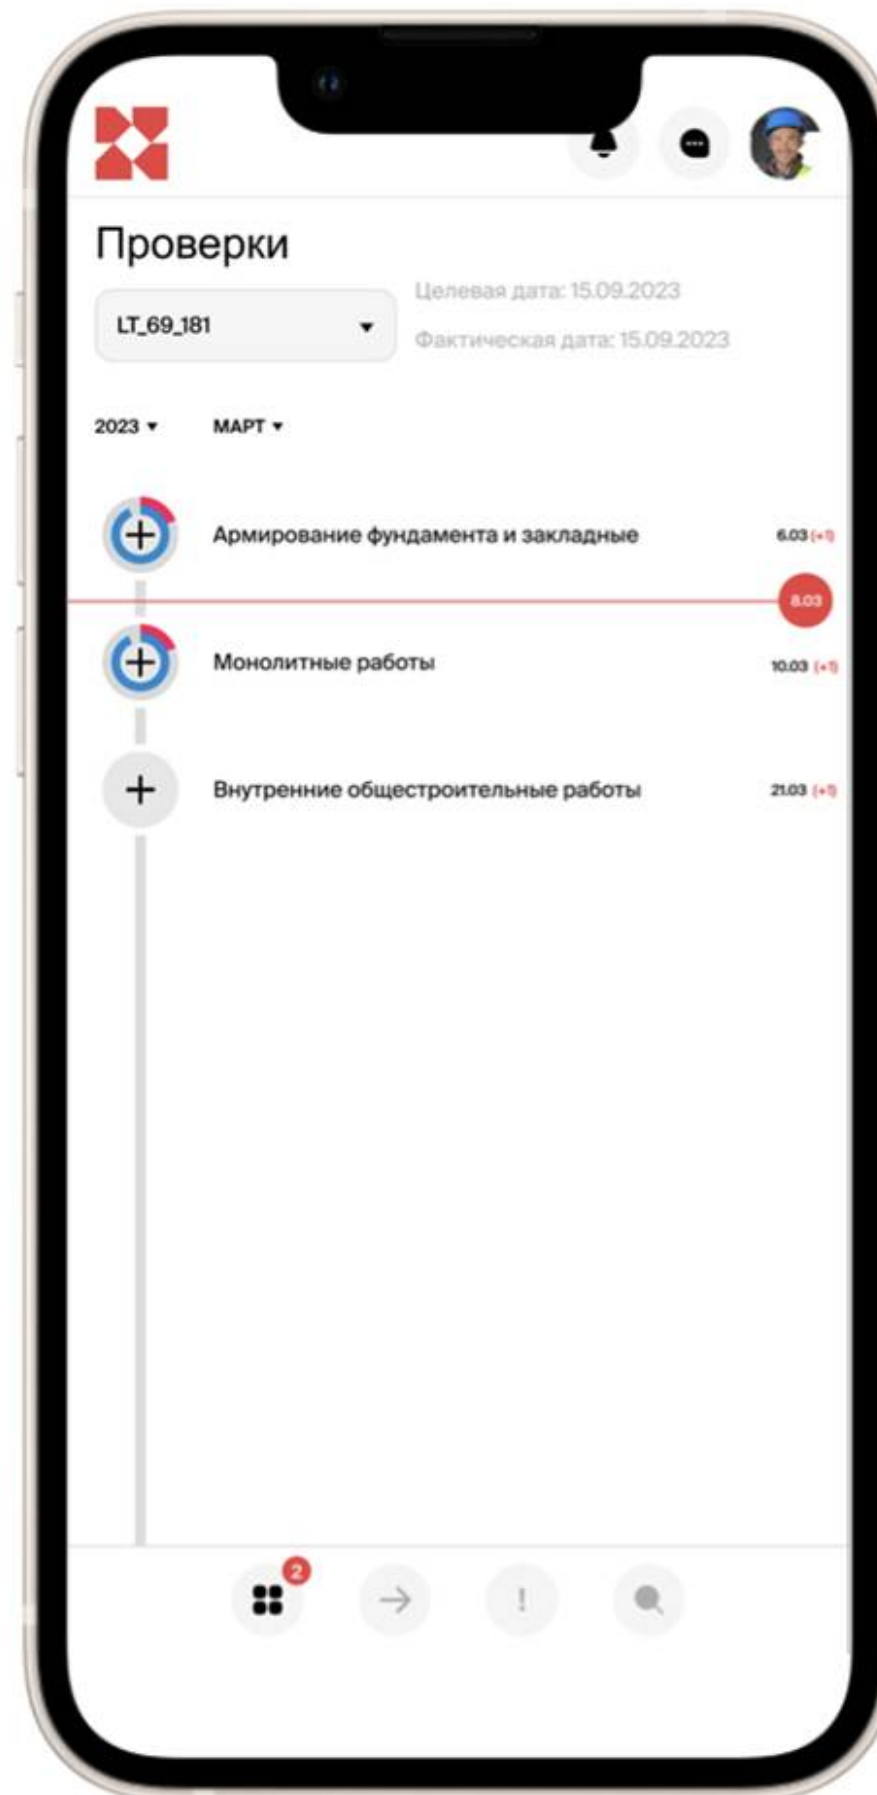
Проверки

LT_69_181

Целевая дата: 15.09.2023

Фактическая дата: 15.09.2023

2023 ▾ МАРТ ▾

Армирование фундамента и закладные 6.03 (+1)

8.03

Монолитные работы 10.03 (+1)

Внутренние общестроительные работы 21.03 (+1)

2

!